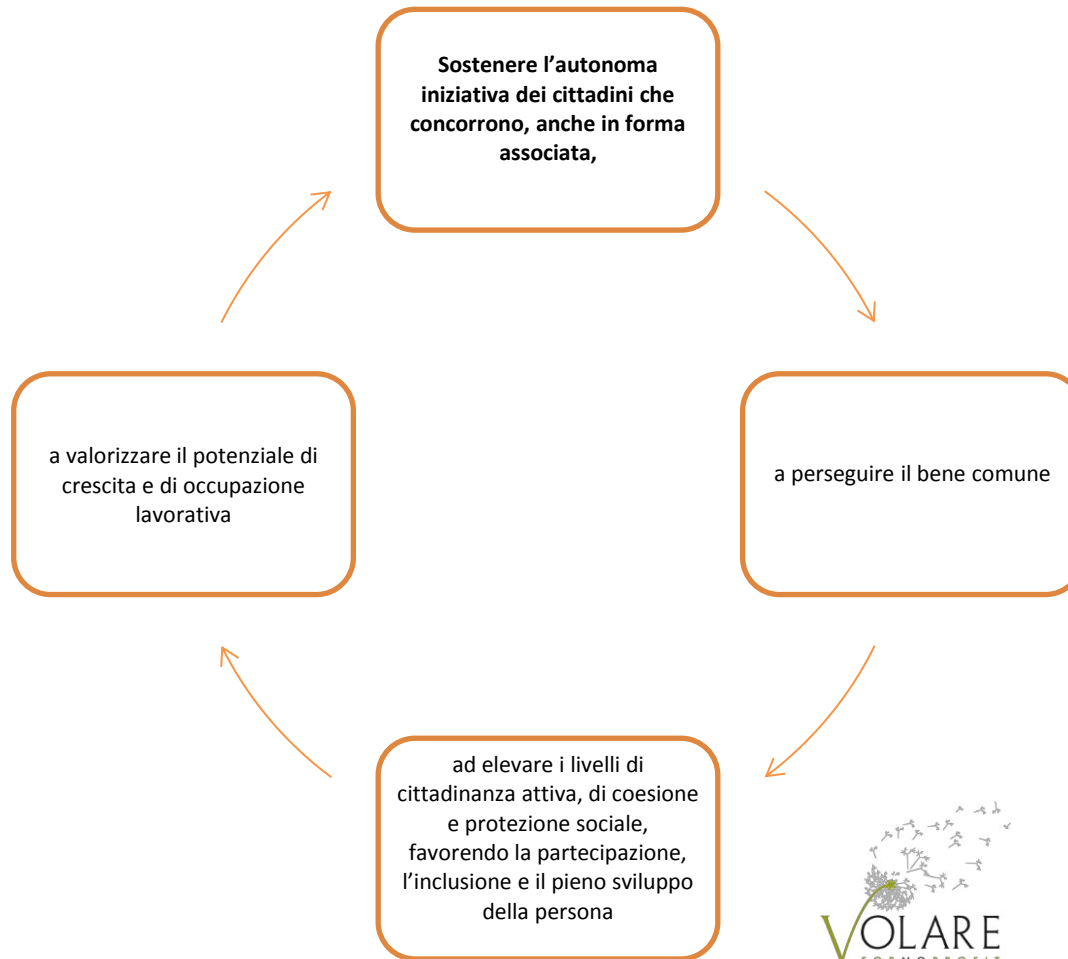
**Sostenere l'autonoma iniziativa dei cittadini che concorrono, anche in forma associata,**

a perseguire il bene comune

ad elevare i livelli di cittadinanza attiva, di coesione e protezione sociale, favorendo la partecipazione, l'inclusione e il pieno sviluppo della persona

a valorizzare il potenziale di crescita e di occupazione lavorativa

VOLARE
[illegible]